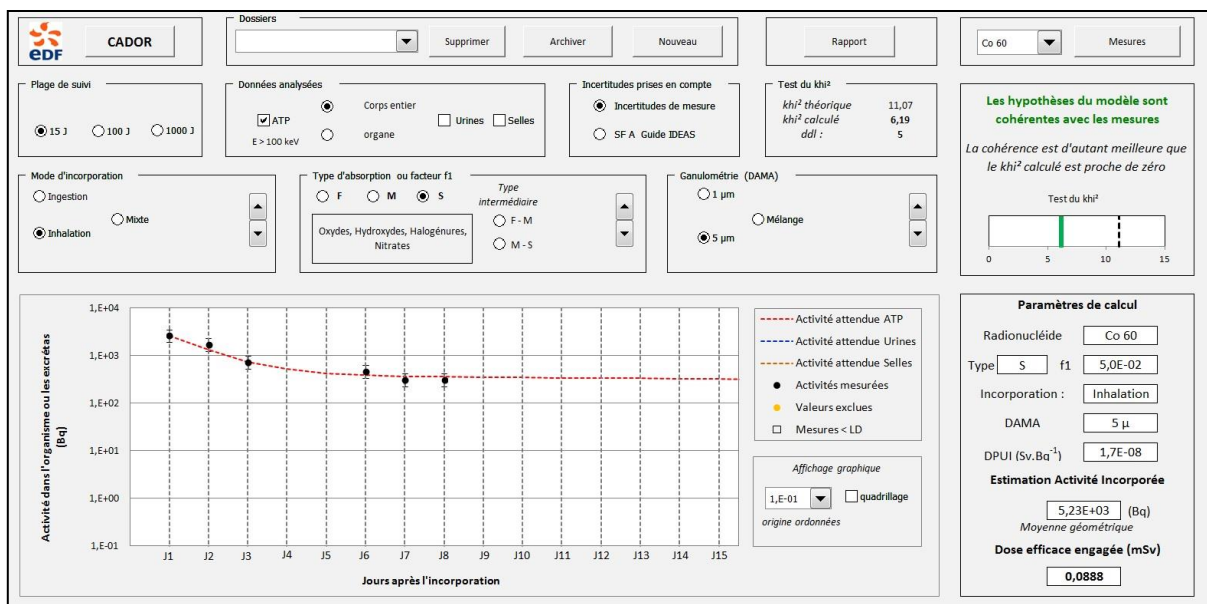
eDF CADOR

Dossiers

Supprimer Archiver Nouveau

Rapport

Co 60 Mesures

Plage de suivi
15 J 100 J 1000 J

Données analysées
ATP
E > 100 keV
Corps entier
organe
Urines Selles

Incertitudes prises en compte
Incertitudes de mesure
SF A Guide IDEAS

Test du khi²
| | |
|---|---|
| khi² théorique | 11,07 |
| khi² calculé | 6,19 |
| ddl : | 5 |

Les hypothèses du modèle sont cohérentes avec les mesures

La cohérence est d'autant meilleure que le khi² calculé est proche de zéro

Test du khi²
0 5 10 15

Mode d'incorporation
Ingestion
Mixte
Inhalation

Type d'absorption ou facteur f1
F M S
Type intermédiaire
F - M
M - S
Oxydes, Hydroxydes, Halogénures, Nitrates

Ganulométrie (DAMA)
1 µm
Mélange
5 µm

1,E+04
1,E+03
1,E+02
1,E+01
1,E+00
1,E-01

Activité dans l'organisme ou les excrétas (Bq)

J1 J2 J3 J4 J5 J6 J7 J8 J9 J10 J11 J12 J13 J14 J15

Jours après l'incorporation

Activité attendue ATP
Activité attendue Urines
Activité attendue Selles
Activités mesurées
Valeurs exclues
Mesures < LD

Affichage graphique
1,E-01
quadrillage
origine ordonnées

Paramètres de calcul
Radionucléide Co 60
Type S f1 5,0E-02
Incorporation : Inhalation
DAMA 5 µ
DPUI (Sv.Bq$^{-1}$) 1,7E-08
Estimation Activité Incorporée
5,23E+03 (Bq)
Moyenne géométrique
Dose efficace engagée (mSv)
0,0888